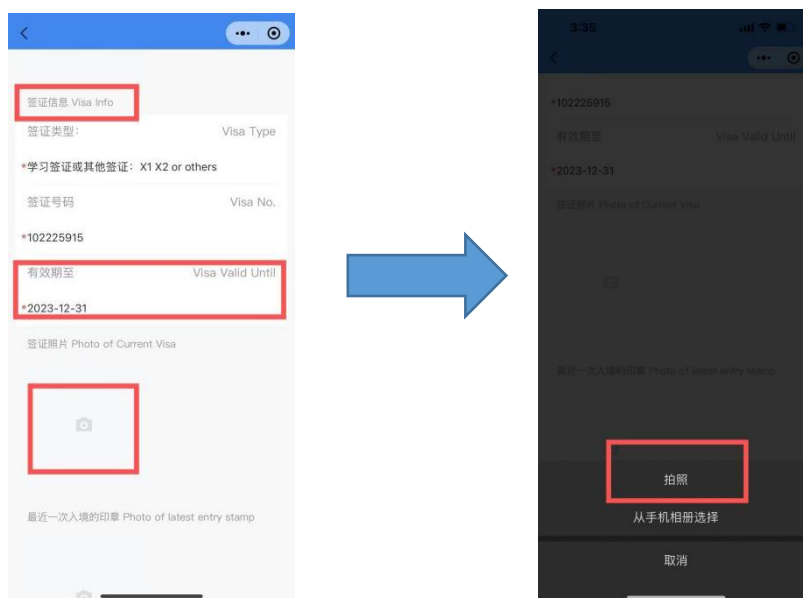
签证信息 Visa Info

签证类型: Visa Type

*学习签证或其他签证: X1 X2 or others

签证号码 Visa No.

*102225915

有效期至 Visa Valid Until

*2023-12-31

签证照片 Photo of Current Visa

最近一次入境的印章 Photo of latest entry stamp

3:35

*102225915

有效期至 Visa Valid Until

*2023-12-31

签证照片 Photo of Current Visa

最近一次入境的印章 Photo of latest entry stamp

拍照

从手机相册选择

取消